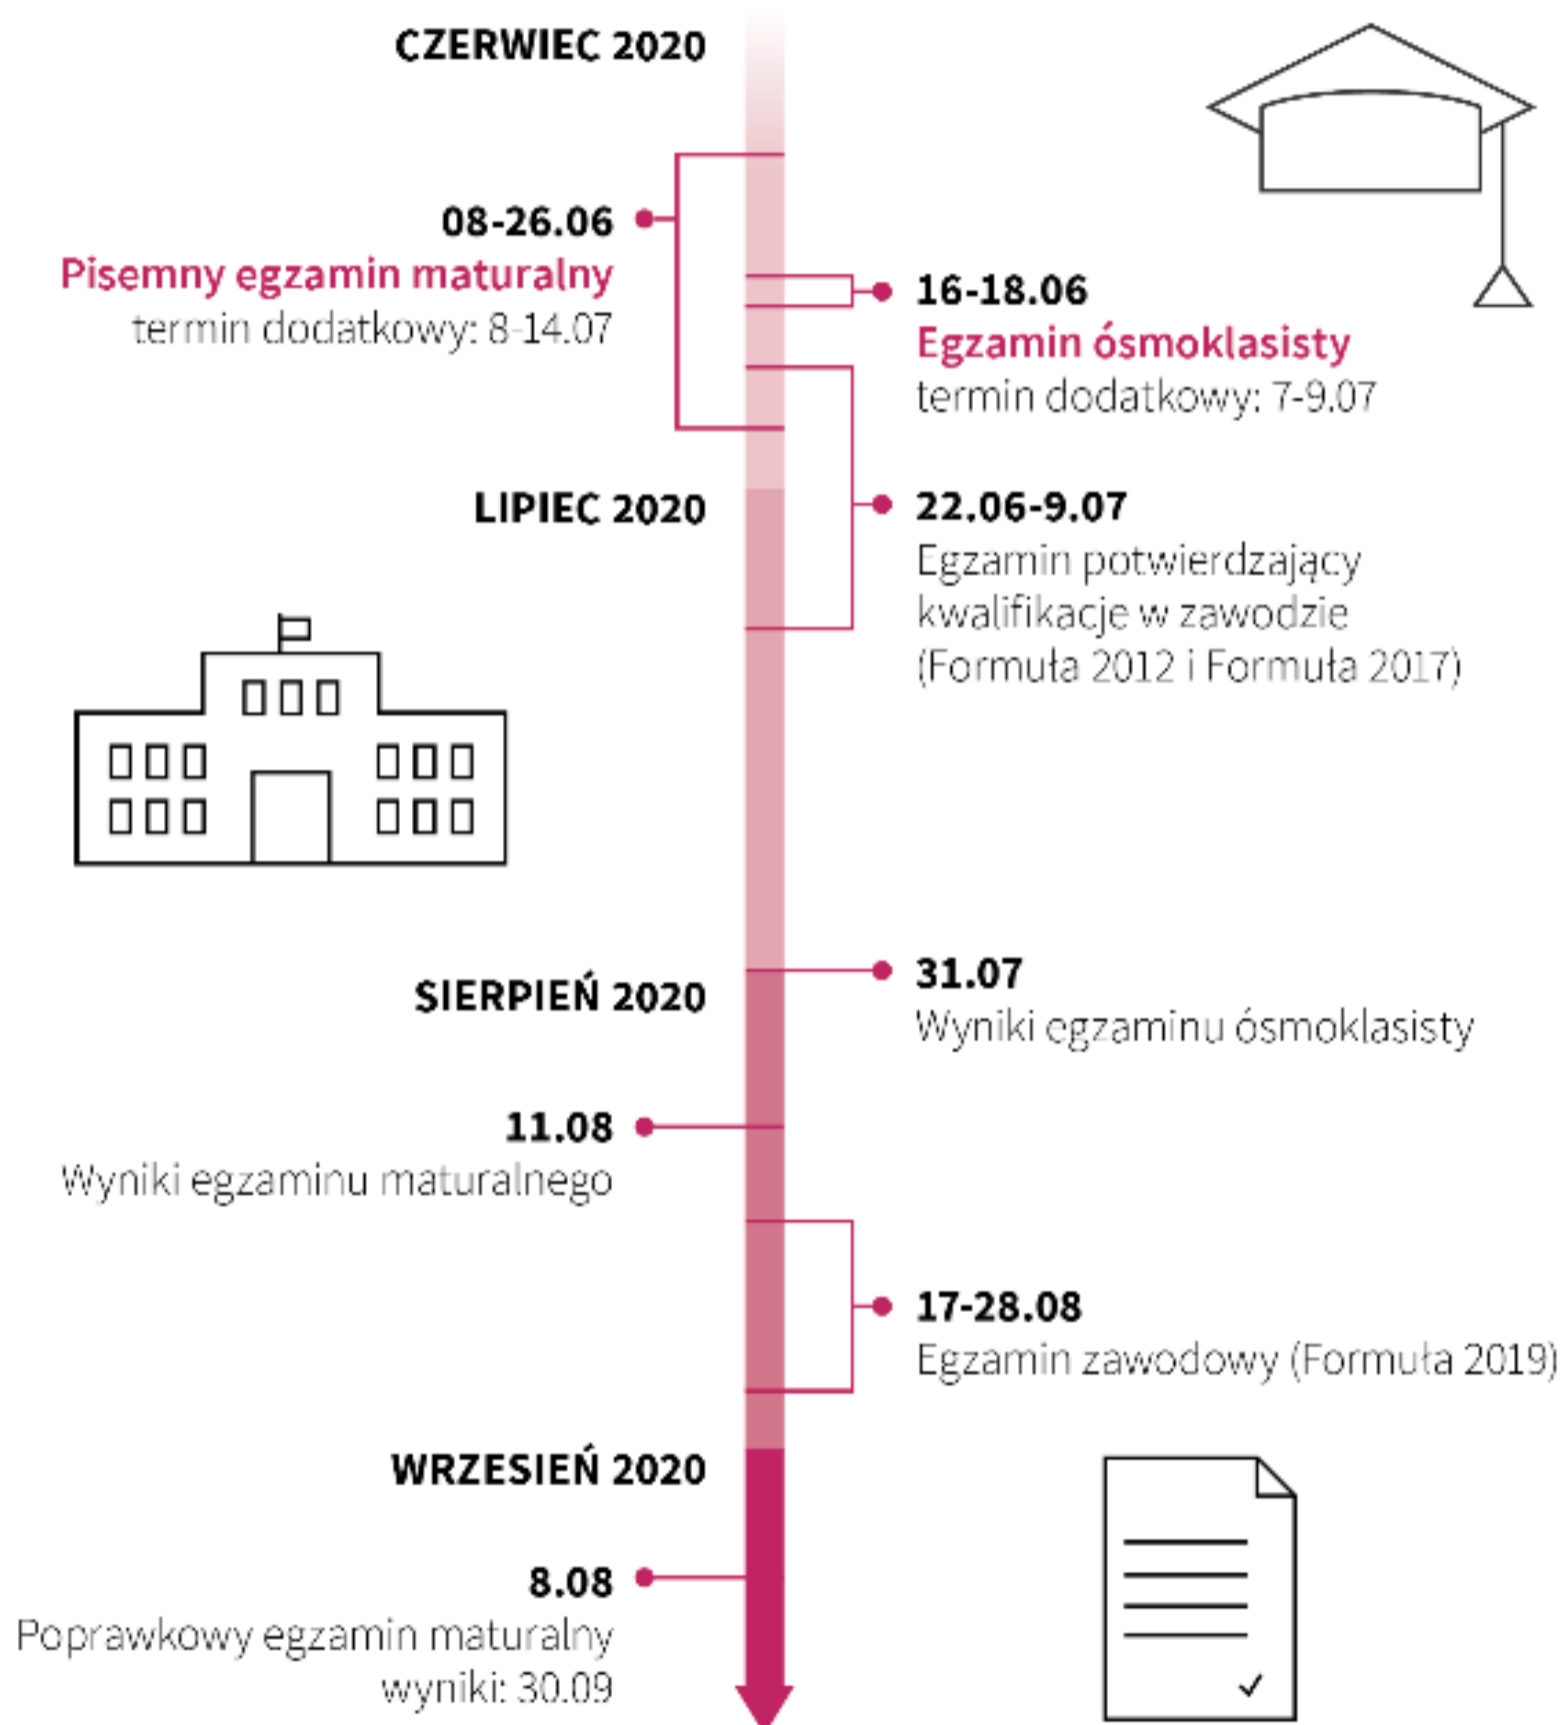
CZERWIEC 2020

08-26.06
Pisemny egzamin maturalny
termin dodatkowy: 8-14.07

16-18.06
Egzamin ósmoklasisty
termin dodatkowy: 7-9.07

LIPIEC 2020

22.06-9.07
Egzamin potwierdzający kwalifikacje w zawodzie (Formuła 2012 i Formuła 2017)

31.07
Wyniki egzaminu ósmoklasisty

SIERPIEŃ 2020

11.08
Wyniki egzaminu maturalnego

17-28.08
Egzamin zawodowy (Formuła 2019)

WRZESIEŃ 2020

8.08
Poprawkowy egzamin maturalny
wyniki: 30.09